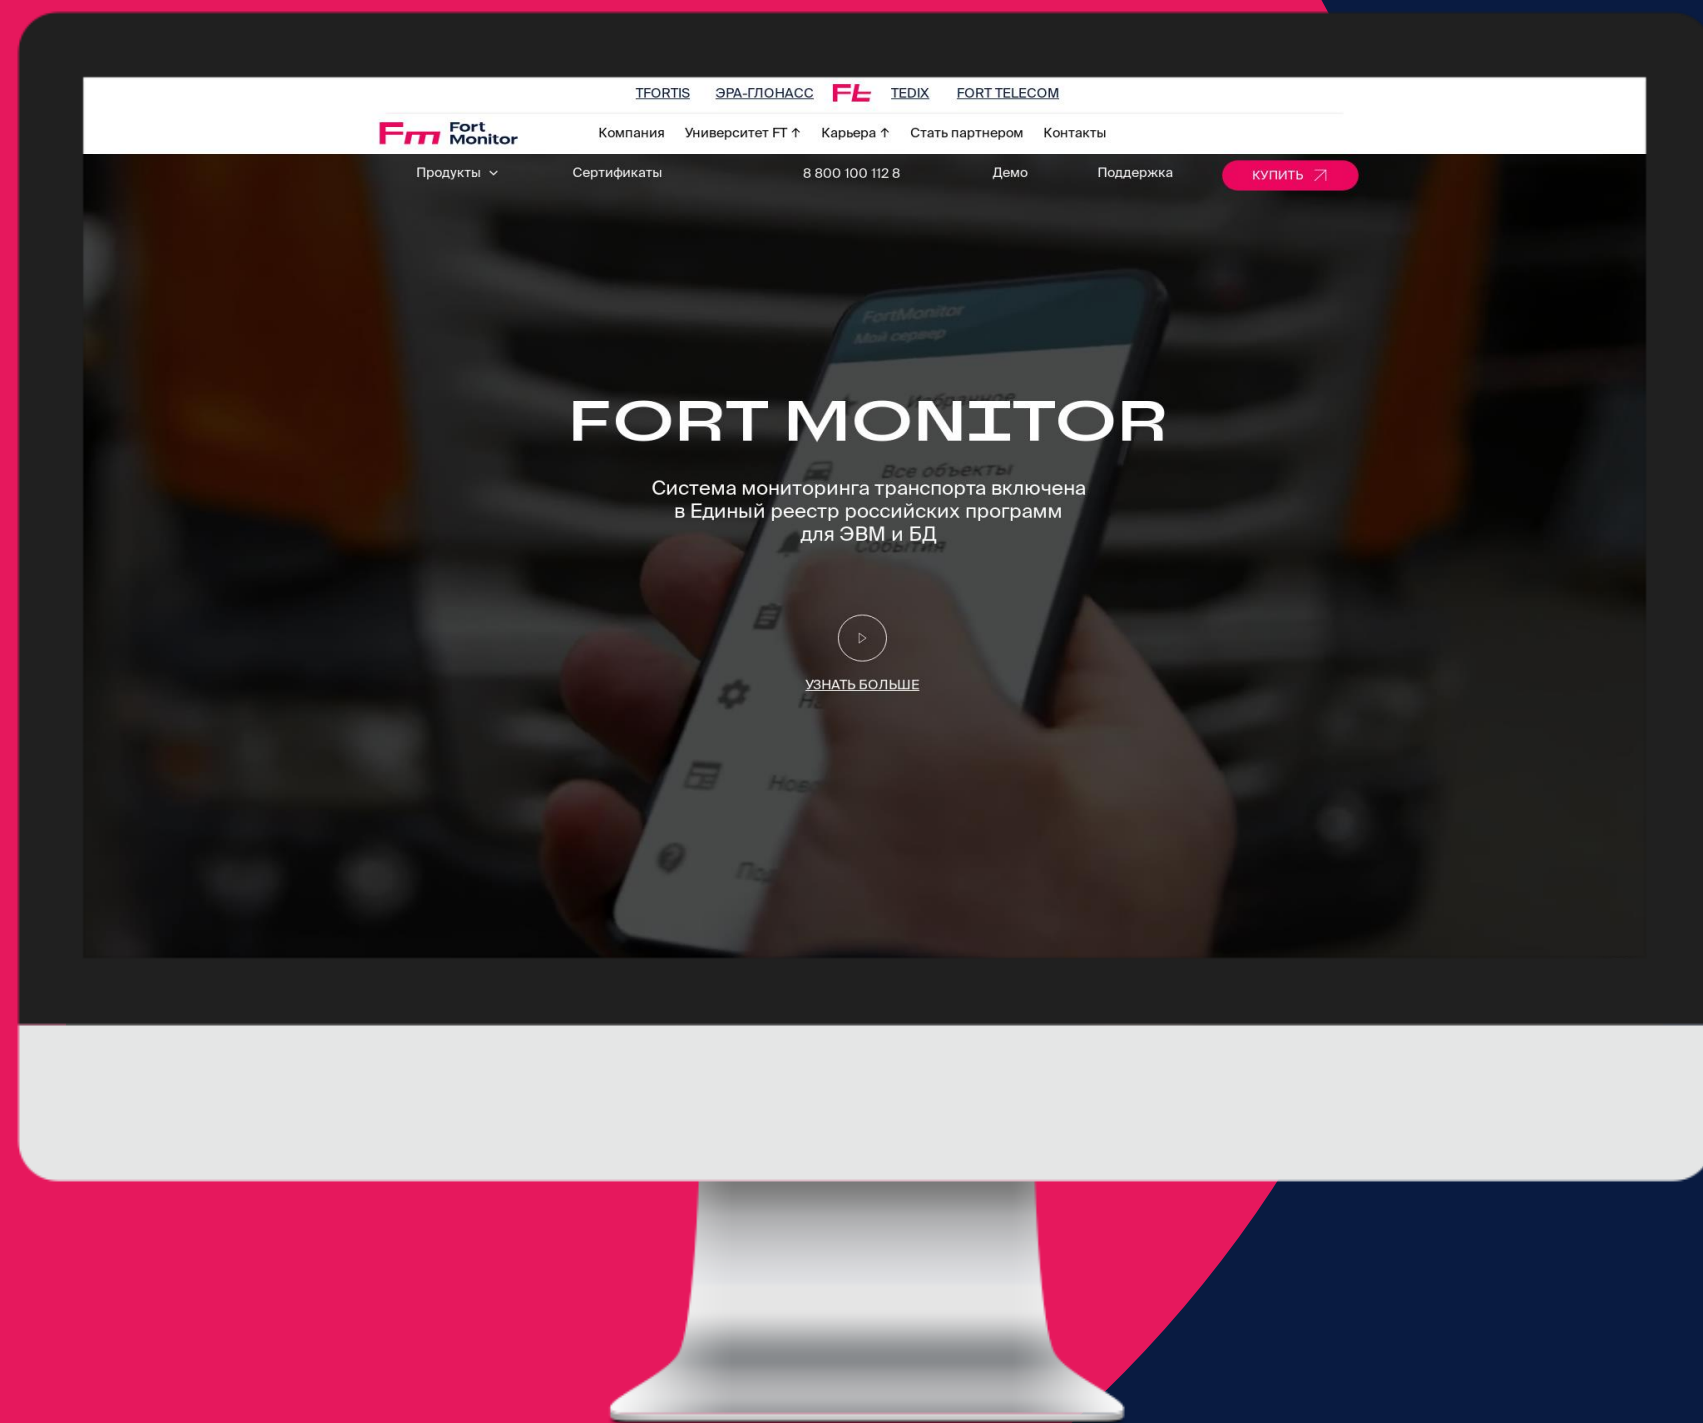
TFORTIS ЭРА-ГЛОНАСС FT TEDIX FORT TELECOM

Fm Fort Monitor Компания Университет FT ↑ Карьера ↑ Стать партнером Контакты

Продукты Сертификаты 8 800 100 112 8 Демо Поддержка КУПИТЬ

FortMonitor
Мой сервер

Все объекты

События

FORT MONITOR

Система мониторинга транспорта включена в Единый реестр российских программ для ЭВМ и БД

УЗНАТЬ БОЛЬШЕ